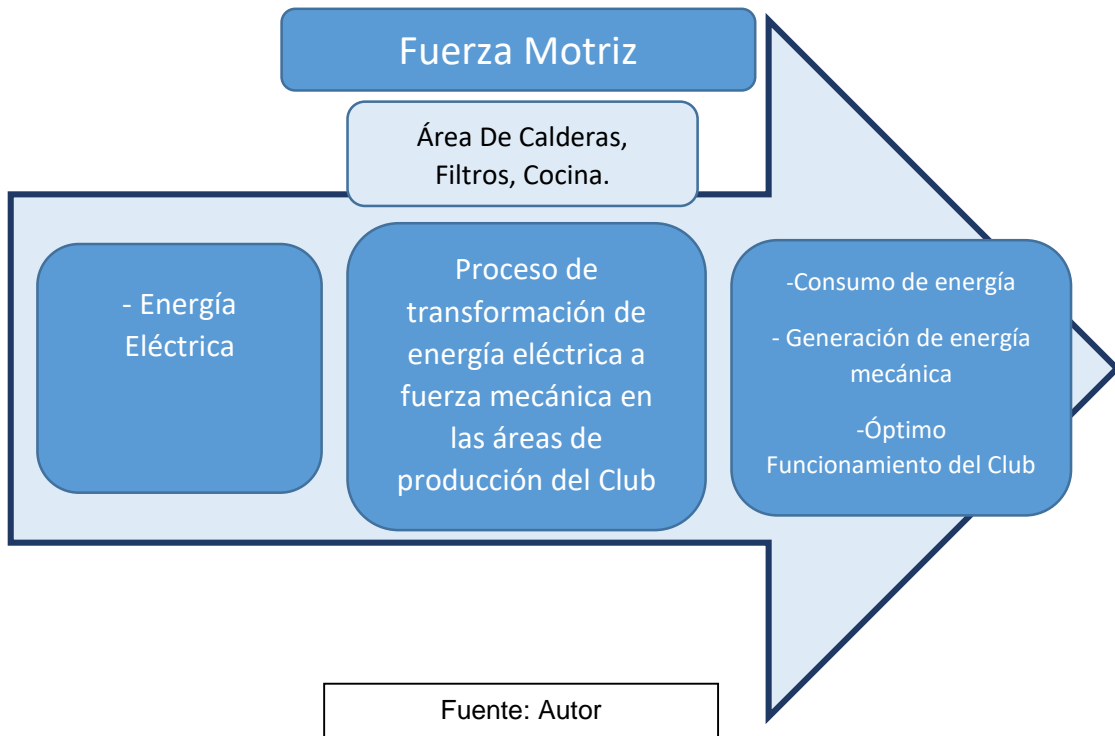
Fuerza Motriz

Área De Calderas, Filtros, Cocina.

- Energía Eléctrica

Proceso de transformación de energía eléctrica a fuerza mecánica en las áreas de producción del Club

-Consumo de energía

- Generación de energía mecánica

-Óptimo Funcionamiento del Club

Fuente: Autor